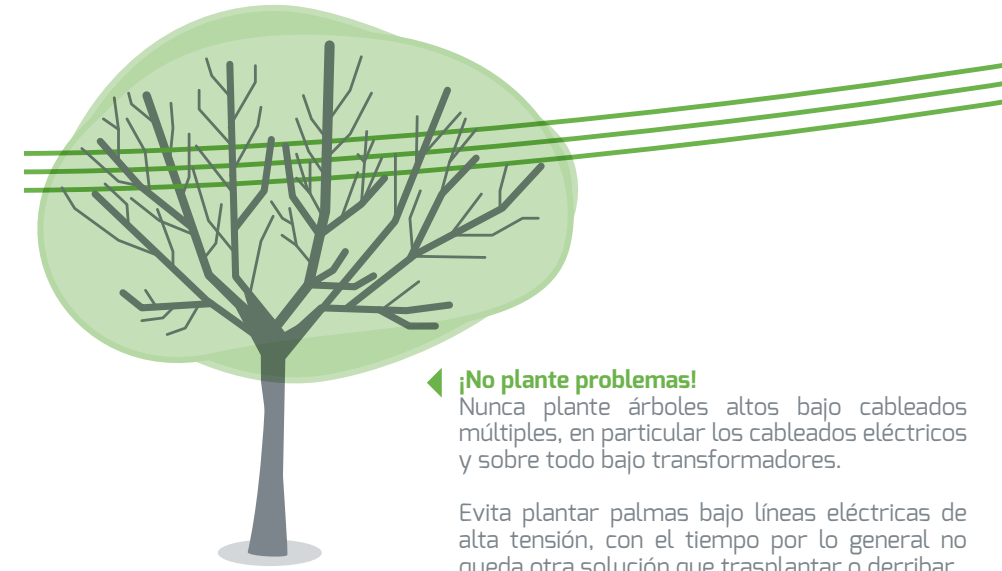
¡No plante problemas!
Nunca plante árboles altos bajo cableados múltiples, en particular los cableados eléctricos y sobre todo bajo transformadores.

Evita plantar palmas bajo líneas eléctricas de alta tensión, con el tiempo por lo general no queda otra solución que trasplantar o derribar